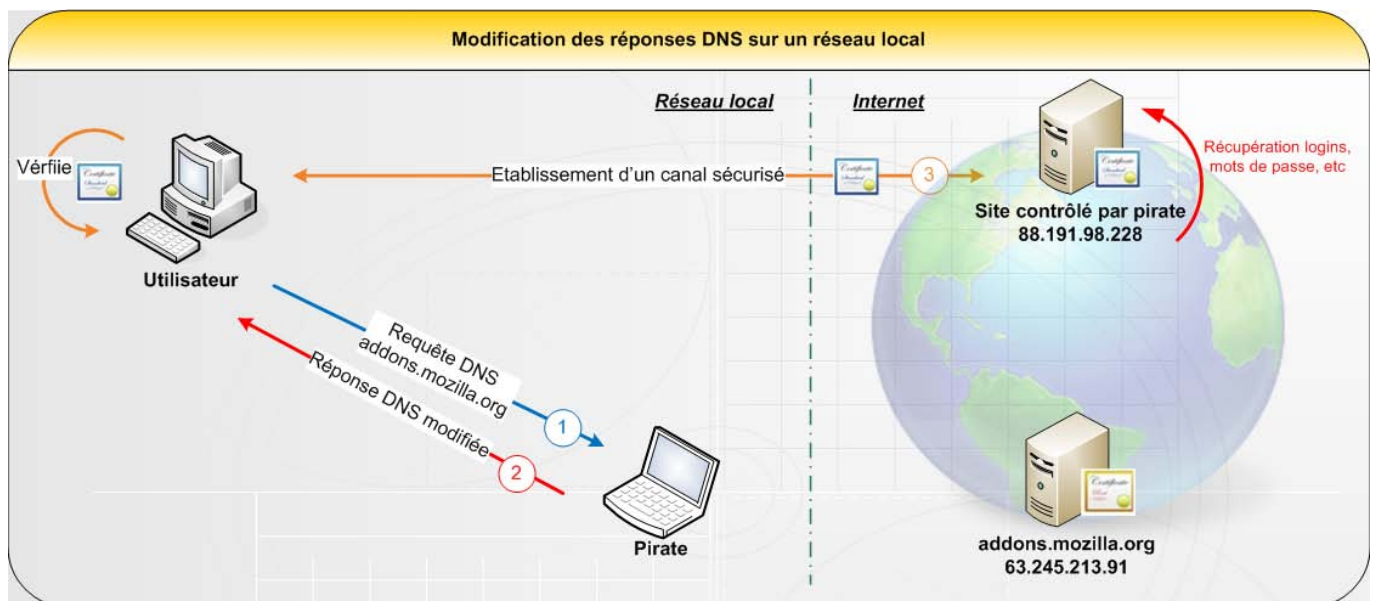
Modification des réponses DNS sur un réseau local

Réseau local

Internet

Vérfiie

Etablissement d'un canal sécurisé

3

Récupération logins, mots de passe, etc

Site contrôlé par pirate
88.191.98.228

Utilisateur

Requête DNS
addons.mozilla.org

1

Réponse DNS modifiée

2

Pirate

addons.mozilla.org
63.245.213.91